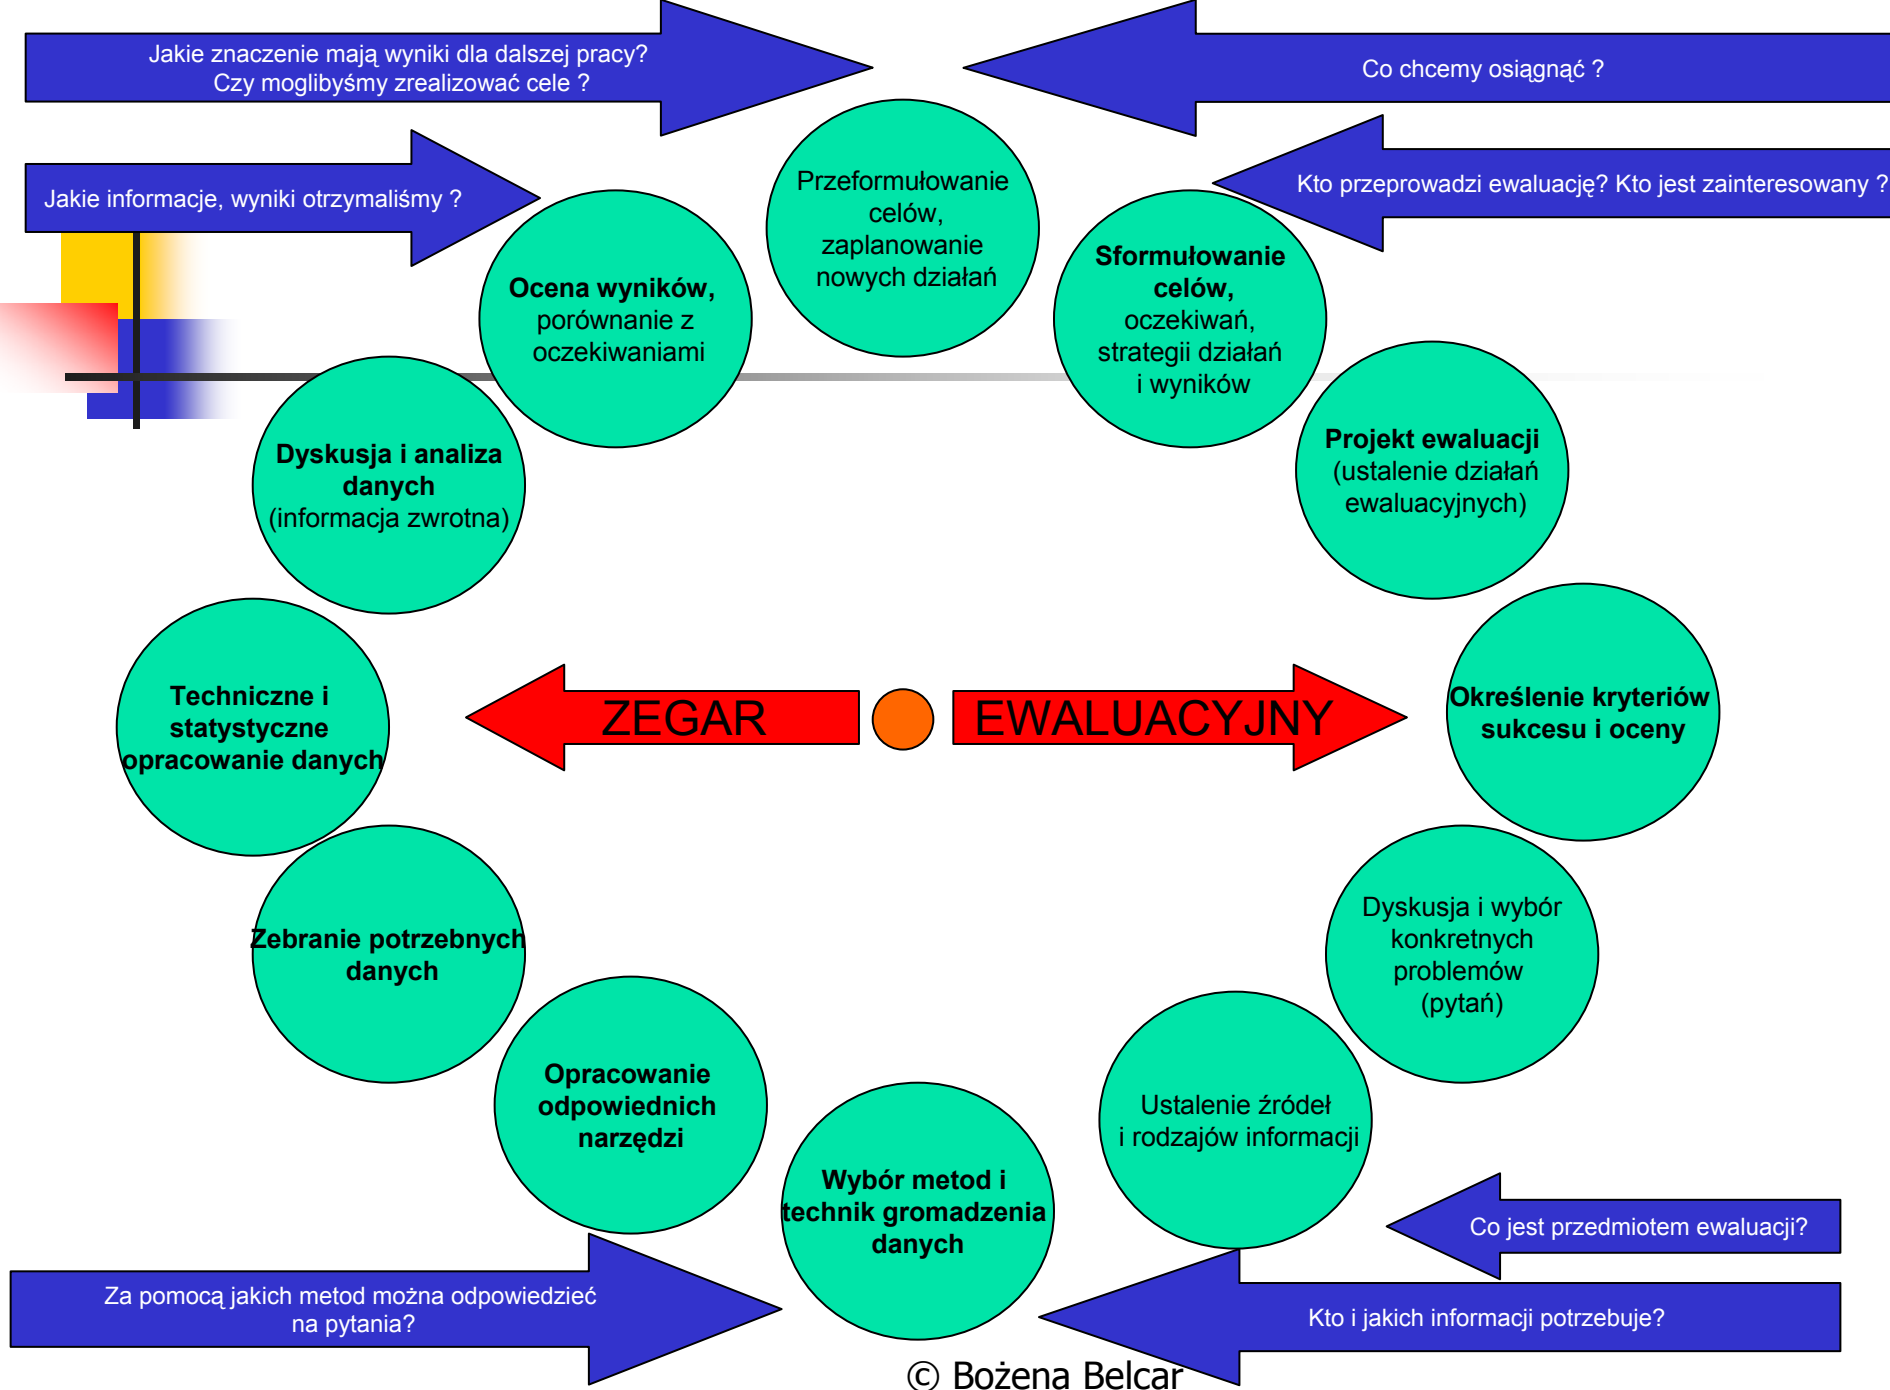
Jakie znaczenie mają wyniki dla dalszej pracy?
Czy moglibyśmy zrealizować cele ?

Co chcemy osiągnąć ?

Jakie informacje, wyniki otrzymaliśmy ?

Kto przeprowadzi ewaluację? Kto jest zainteresowany ?

Przeformułowanie celów, zaplanowanie nowych działań

Ocena wyników, porównanie z oczekiwaniami

Sformułowanie celów, oczekiwań, strategii działań i wyników

Dyskusja i analiza danych (informacja zwrotna)

Projekt ewaluacji (ustalenie działań ewaluacyjnych)

Techniczne i statystyczne opracowanie danych

ZEGAR EWALUACYJNY

Określenie kryteriów sukcesu i oceny

Zebranie potrzebnych danych

Dyskusja i wybór konkretnych problemów (pytań)

Opracowanie odpowiednich narzędzi

Wybór metod i technik gromadzenia danych

Ustalenie źródeł i rodzajów informacji

Co jest przedmiotem ewaluacji?

Za pomocą jakich metod można odpowiedzieć na pytania?

Kto i jakich informacji potrzebuje?

© Bożena Belcar